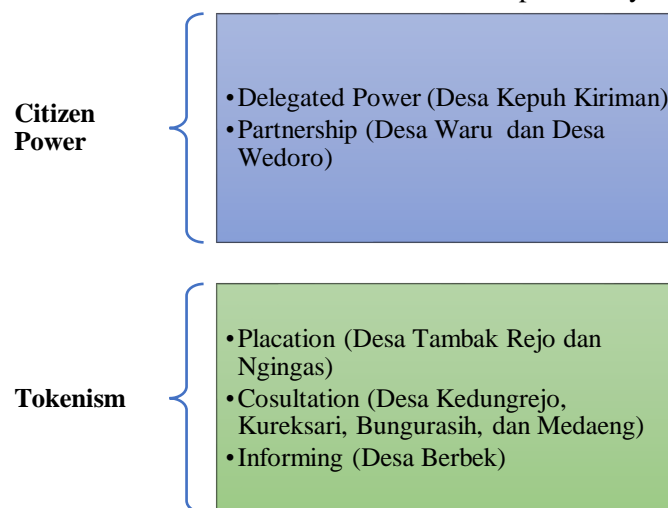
Citizen Power

•Delegated Power (Desa Kepuh Kiriman)
•Partnership (Desa Waru dan Desa Wedoro)

Tokenism

•Placation (Desa Tambak Rejo dan Ngingas)
•Cosultation (Desa Kedungrejo, Kureksari, Bungurasih, dan Medaeng)
•Informing (Desa Berbek)